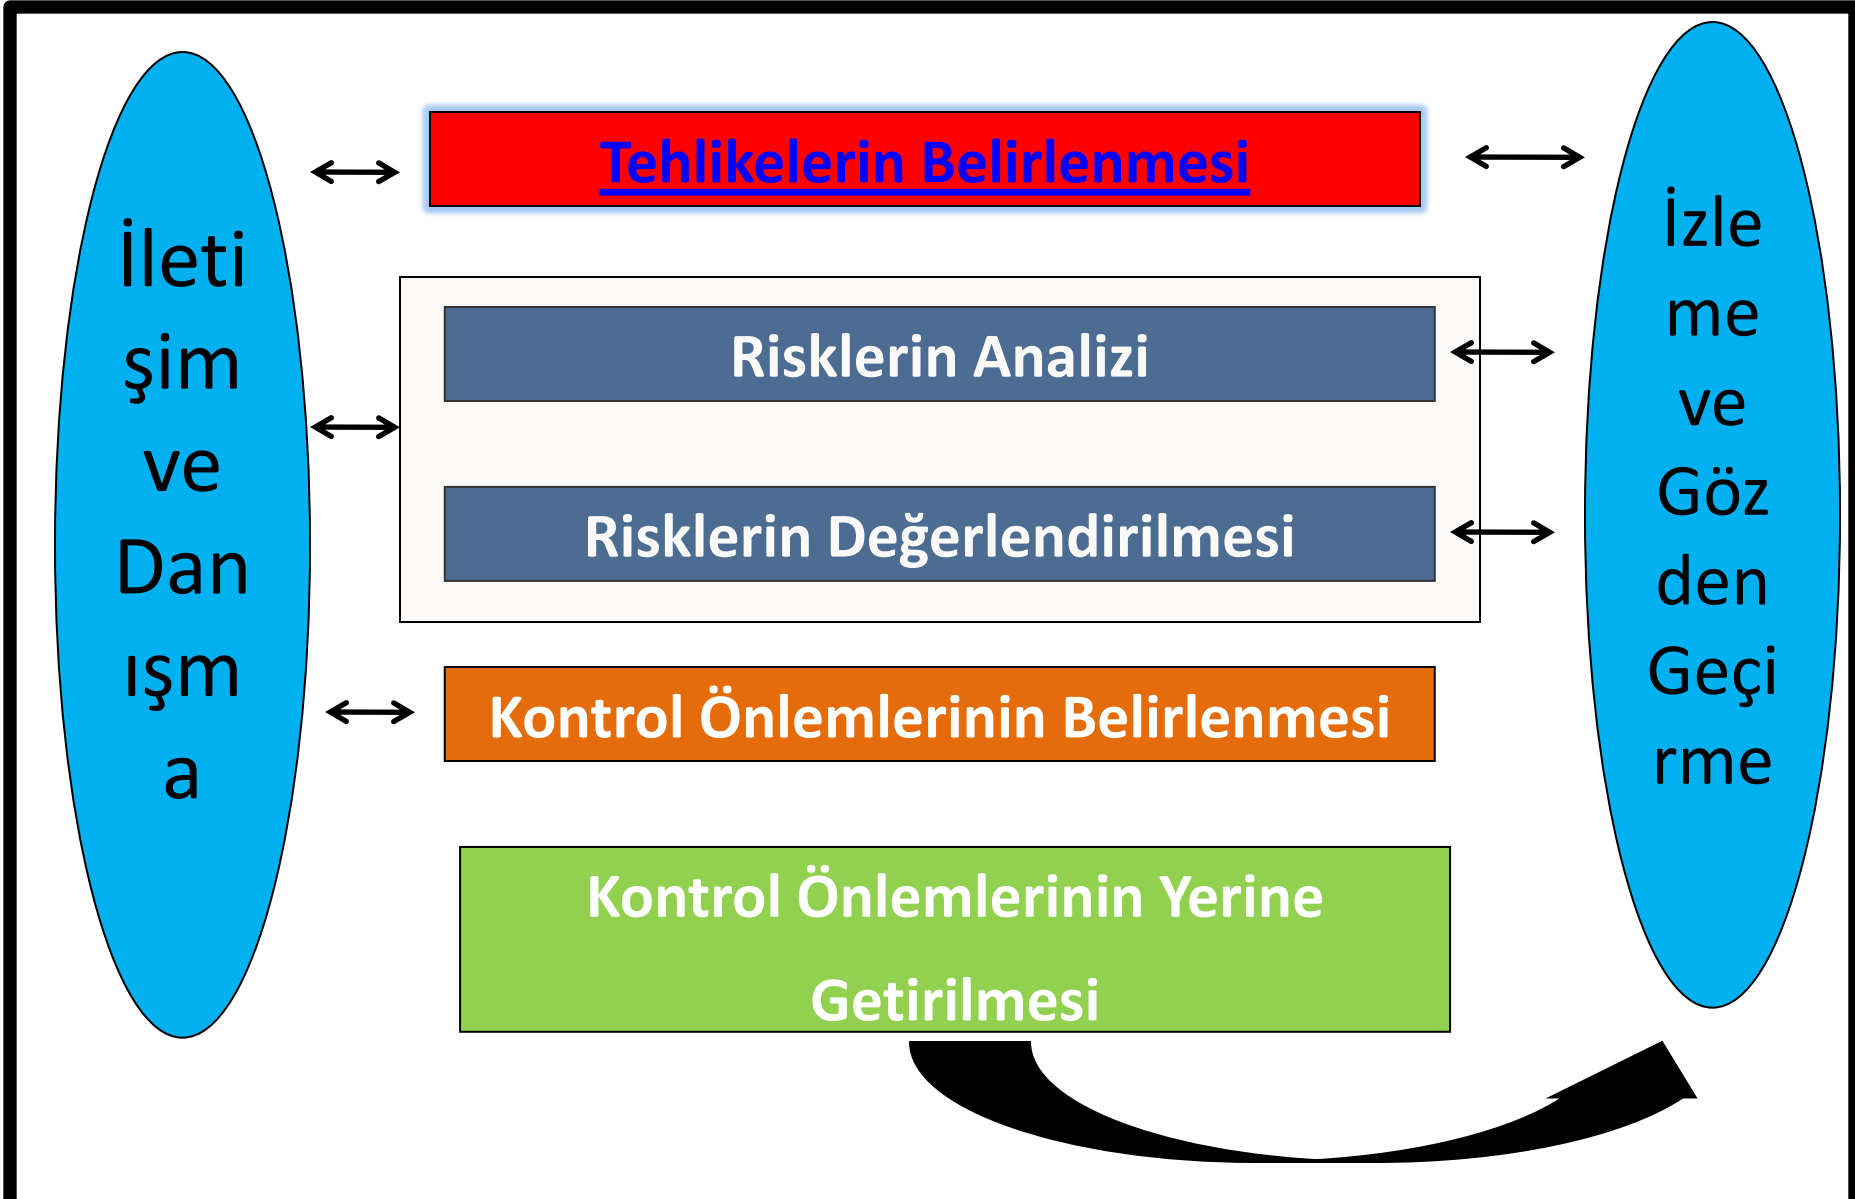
İleti
şim
ve
Dan
ışm
a

Tehlikelerin Belirlenmesi

Risklerin Analizi

Risklerin Değerlendirilmesi

Kontrol Önlemlerinin Belirlenmesi

Kontrol Önlemlerinin Yerine Getirilmesi

İzle
me
ve
Göz
den
Geçi
rme